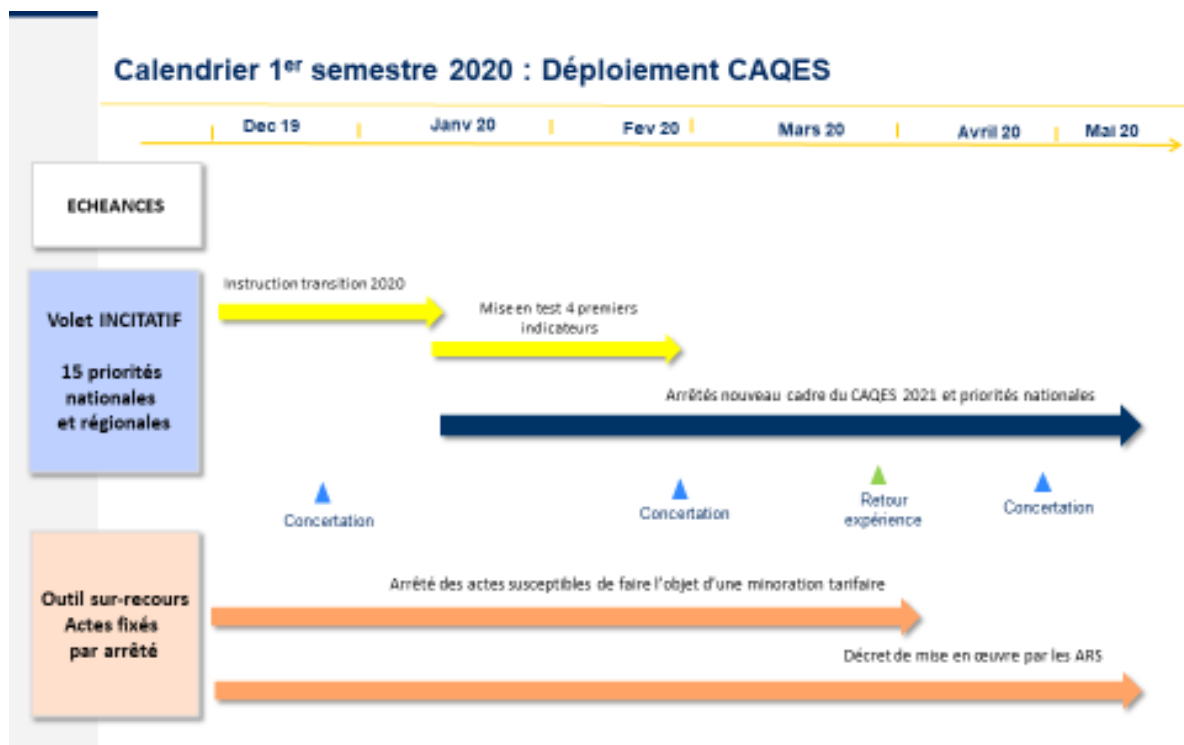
Calendrier 1$^{er}$ semestre 2020 : Déploiement CAQES

Dec 19 | Janv 20 | Fev 20 | Mars 20 | Avril 20 | Mai 20

ECHEANCES

Volet INCITATIF

15 priorités nationales et régionales

Instruction transition 2020

Mise en test 4 premiers indicateurs

Arrêtés nouveau cadre du CAQES 2021 et priorités nationales

Concertation

Concertation

Retour expérience

Concertation

Outil sur-recours Actes fixés par arrêté

Arrêté des actes susceptibles de faire l'objet d'une minoration tarifaire

Décret de mise en œuvre par les ARS